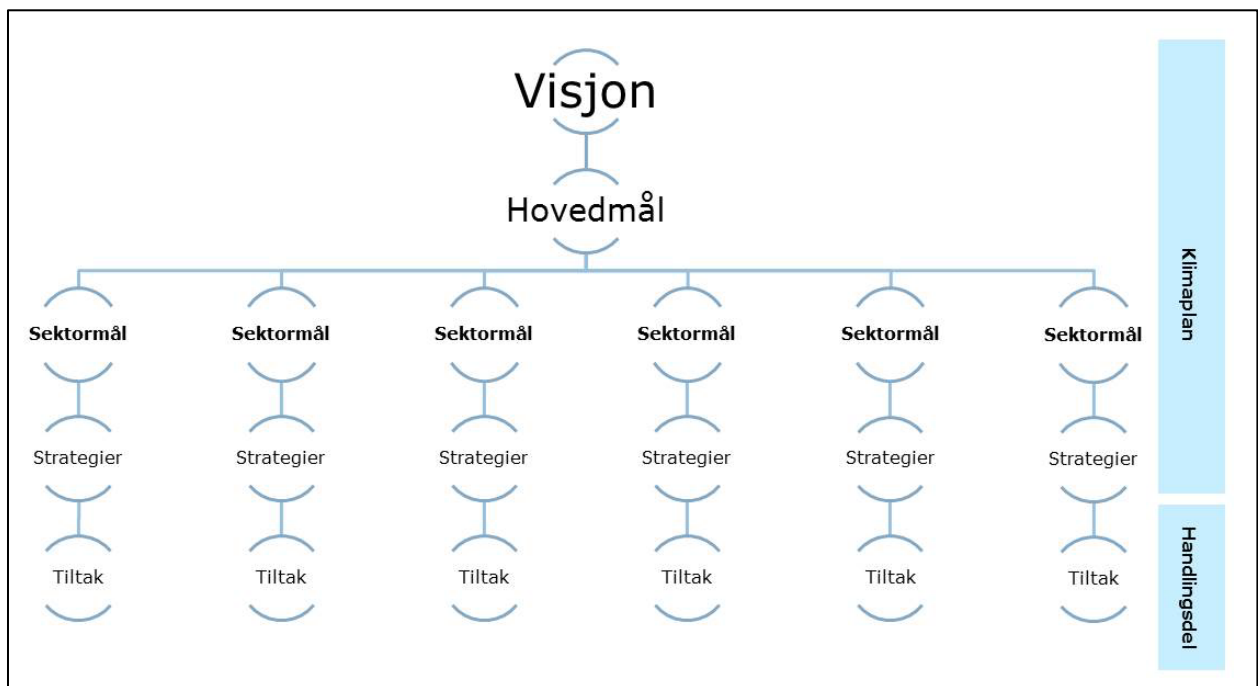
Visjon

Hovedmål

Sektormål
Strategier
Tiltak

Sektormål
Strategier
Tiltak

Sektormål
Strategier
Tiltak

Sektormål
Strategier
Tiltak

Sektormål
Strategier
Tiltak

Sektormål
Strategier
Tiltak

Klimaplan

Handlingsdel